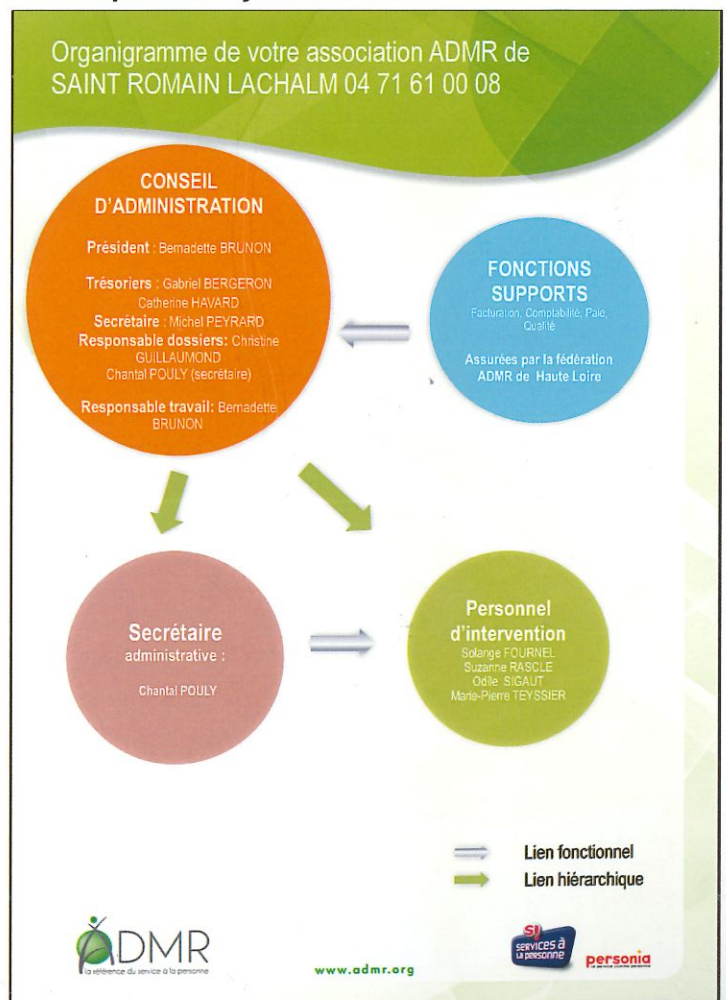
Organigramme de votre association ADMR de SAINT ROMAIN LACHALM 04 71 61 00 08

CONSEIL D'ADMINISTRATION

Président : Bernadette BRUNON

Trésoriers : Gabriel BERGERON Catherine HAVARD
Secrétaire : Michel PEYRARD
Responsable dossiers: Christine GUILLAUMOND Chantal POULY (secrétaire)

Responsable travail: Bernadette BRUNON

FONCTIONS SUPPORTS
Facturation, Comptabilité, Paie, Qualité

Assurées par la fédération ADMR de Haute Loire

Secrétaire administrative :

Chantal POULY

Personnel d'intervention
Solange FOURNEL
Suzanne RASCLE
Odile SIGAUT
Marie-Pierre TEYSSIER

Lien fonctionnel
Lien hiérarchique

ADMR
la référence du service à la personne

www.admr.org

SERVICES À LA PERSONNE

personia